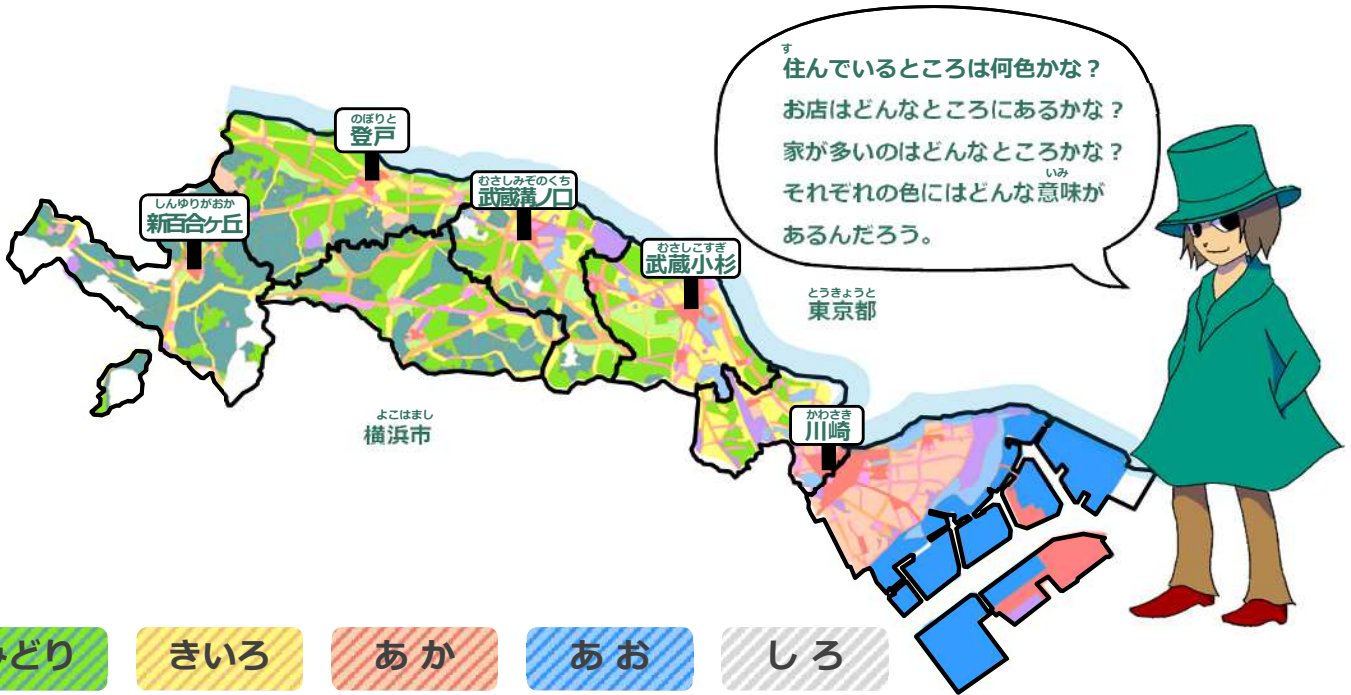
住んでいるところは何色かな？
お店はどんなところにあるかな？
家が多いのはどんなところかな？
それぞれの色にはどんな意味があるんだろう。

のぼりと
登戸

しんゆりがおか
新百合ヶ丘

むさしみぞのくち
武蔵溝ノ口

むさしこすぎ
武蔵小杉

とうきょうと
東京都

よこはまし
横浜市

かわさき
川崎

みどり

きいろ

あか

あお

しろ